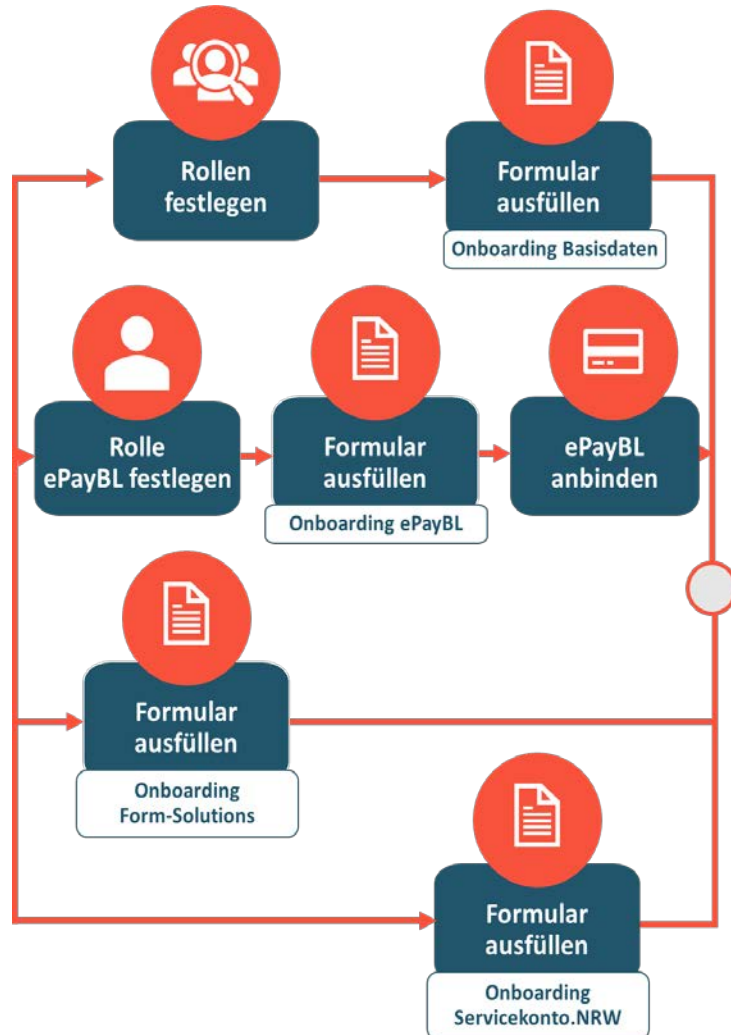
Rollen festlegen

Formular ausfüllen

Onboarding Basisdaten

Rolle ePayBL festlegen

Formular ausfüllen

Onboarding ePayBL

ePayBL anbinden

Formular ausfüllen

Onboarding Form-Solutions

Formular ausfüllen

Onboarding Servicekonto.NRW